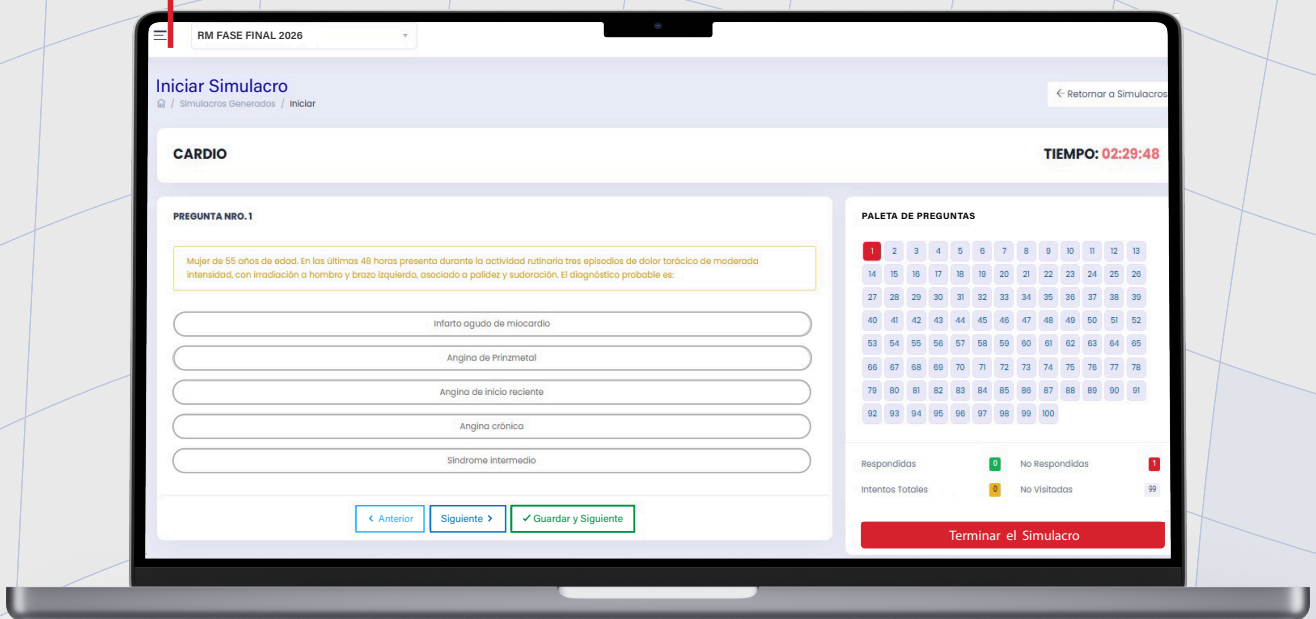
RM FASE FINAL 2026

Iniciar Simulacro
/ Simulacros Generados / Iniciar

← Retornar a Simulacros

CARDIO

TIEMPO: 02:29:48

PREGUNTA NRO. 1

Mujer de 55 años de edad. En las últimas 48 horas presenta durante la actividad rutinaria tres episodios de dolor torácico de moderada intensidad, con irradiación a hombro y brazo izquierdo, asociado a palidez y sudoración. El diagnóstico probable es:

Infarto agudo de miocardio

Angina de Prinzmetal

Angina de inicio reciente

Angina crónica

Síndrome intermedio

< Anterior  Siguiente >  ✓ Guardar y Siguiente

PALETA DE PREGUNTAS

1 2 3 4 5 6 7 8 9 10 11 12 13
14 15 16 17 18 19 20 21 22 23 24 25 26
27 28 29 30 31 32 33 34 35 36 37 38 39
40 41 42 43 44 45 46 47 48 49 50 51 52
53 54 55 56 57 58 59 60 61 62 63 64 65
66 67 68 69 70 71 72 73 74 75 76 77 78
79 80 81 82 83 84 85 86 87 88 89 90 91
92 93 94 95 96 97 98 99 100

Respondidas 0  No Respondidas 1
Intentos Totales 0  No Visitadas 99

Terminar el Simulacro